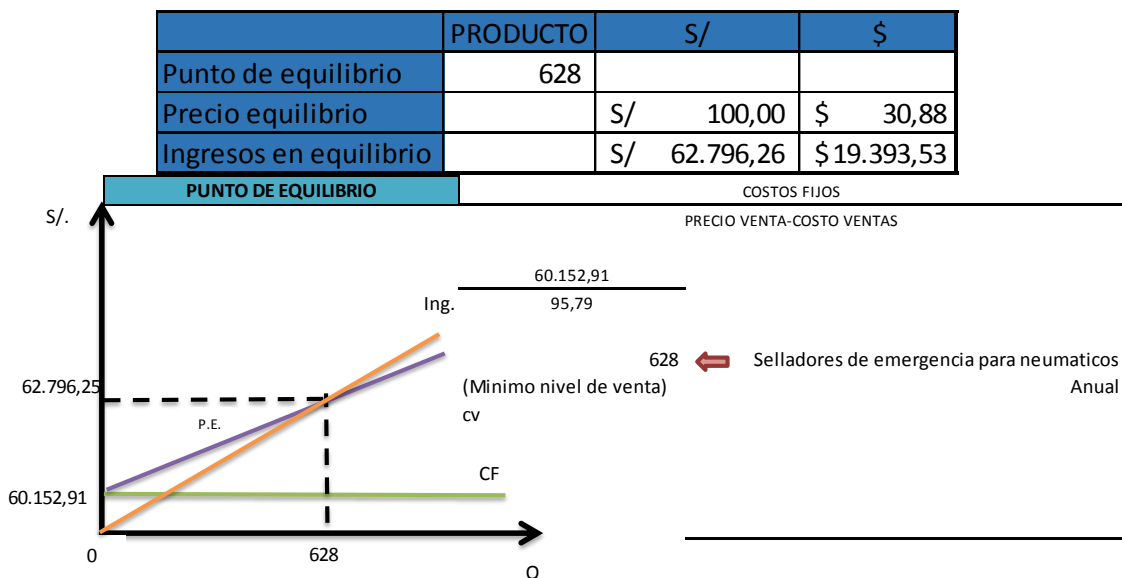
| | PRODUCTO | S/ | $ |
|---|---|---|---|
| Punto de equilibrio | 628 | | |
| Precio equilibrio | | S/ 100,00 | $ 30,88 |
| Ingresos en equilibrio | | S/ 62.796,26 | $ 19.393,53 |

PUNTO DE EQUILIBRIO

COSTOS FIJOS

PRECIO VENTA-COSTO VENTAS

60.152,91

95,79

628 Selladores de emergencia para neumaticos Anual

(Minimo nivel de venta)

S/.

Ing.

62.796,25

P.E.

cv

CF

60.152,91

0

628

Q